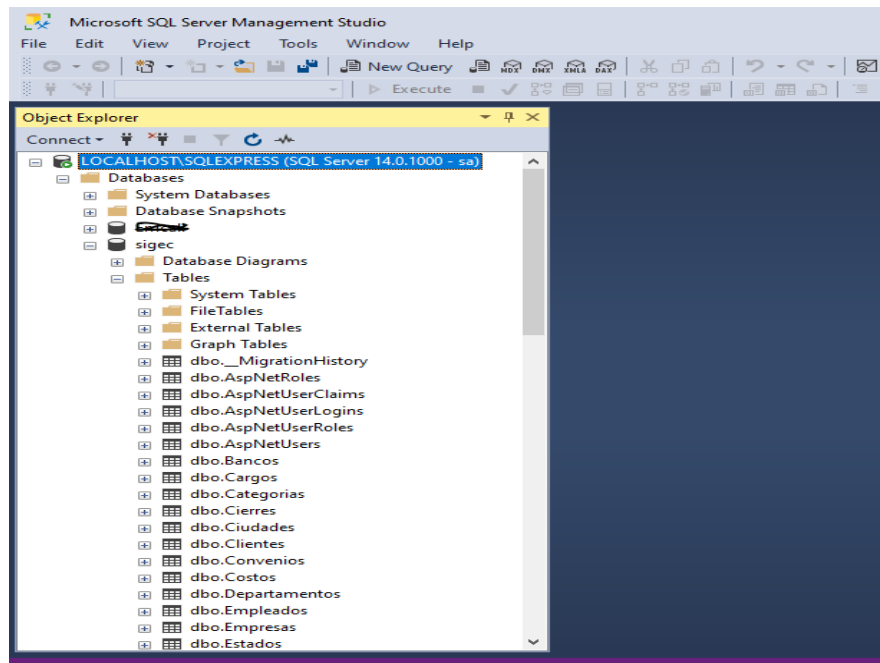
Microsoft SQL Server Management Studio

File Edit View Project Tools Window Help

New Query MDX DMX XMLA DAX

Execute

Object Explorer

Connect

LOCALHOST\SQLEXPRESS (SQL Server 14.0.1000 - sa)

Databases

System Databases

Database Snapshots

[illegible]

sigec

Database Diagrams

Tables

System Tables

FileTables

External Tables

Graph Tables

dbo.__MigrationHistory

dbo.AspNetRoles

dbo.AspNetUserClaims

dbo.AspNetUserLogins

dbo.AspNetUserRoles

dbo.AspNetUsers

dbo.Bancos

dbo.Cargos

dbo.Categorias

dbo.Cierres

dbo.Ciudades

dbo.Clientes

dbo.Convenios

dbo.Costos

dbo.Departamentos

dbo.Empleados

dbo.Empresas

dbo.Estados